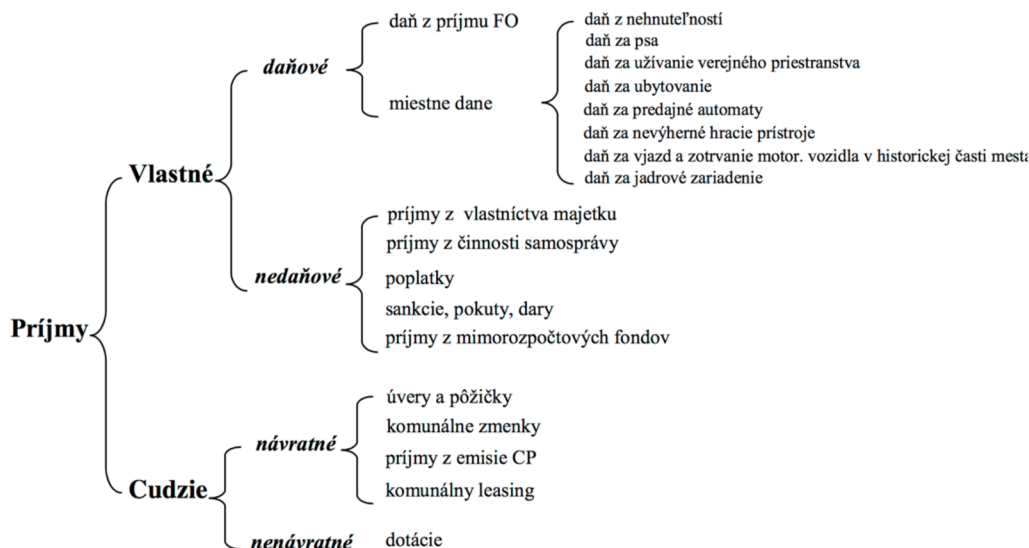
Príjmy

Vlastné

daňové

daň z príjmu FO

miestne dane

daň z nehnuteľností
daň za psa
daň za užívanie verejného priestranstva
daň za ubytovanie
daň za predajné automaty
daň za nevýherné hracie prístroje
daň za vjazd a zotrvanie motor. vozidla v historickej časti mesta
daň za jadrové zariadenie

nedaňové

príjmy z vlastníctva majetku
príjmy z činnosti samosprávy
poplatky
sankcie, pokuty, dary
príjmy z mimorozpočtových fondov

Cudzie

návratné

úvery a pôžičky
komunálne zmenky
príjmy z emisie CP
komunálny leasing

nenávratné

dotácie